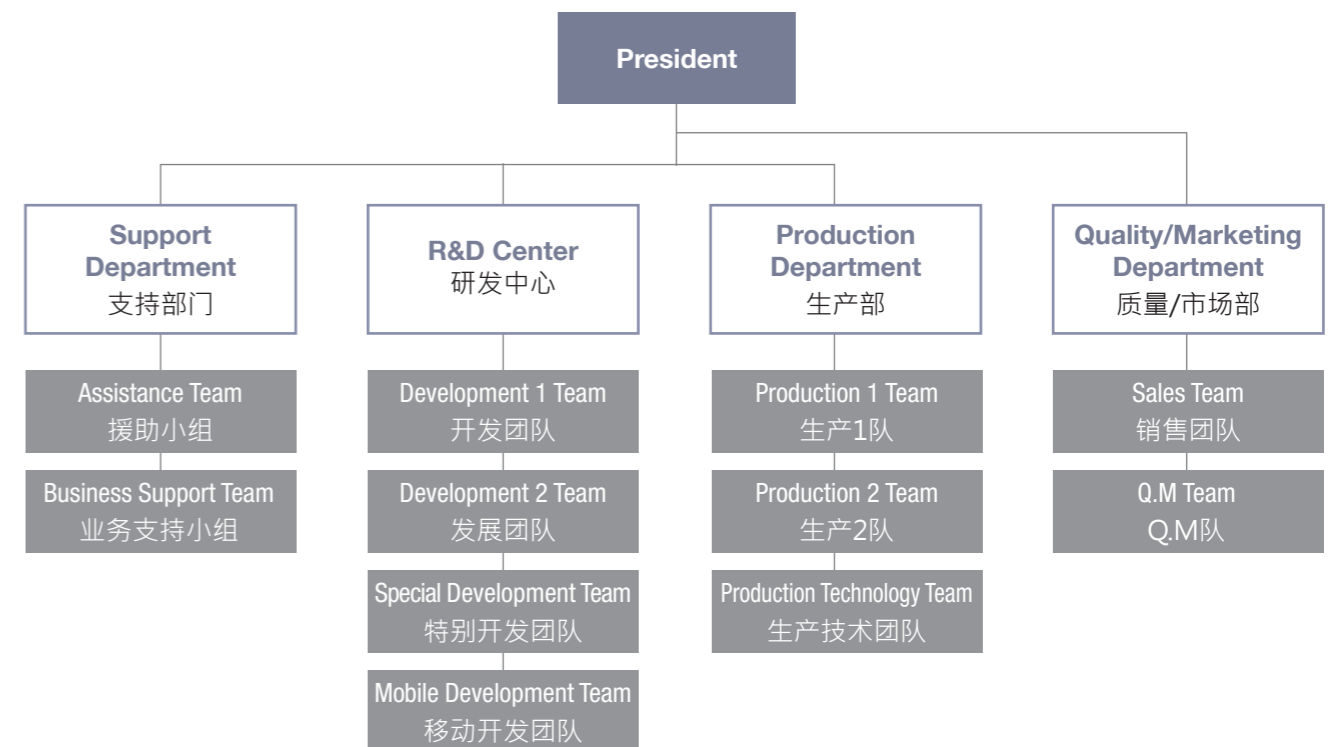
President

Support Department
支持部门

Assistance Team
援助小组

Business Support Team
业务支持小组

R&D Center
研发中心

Development 1 Team
开发团队

Development 2 Team
发展团队

Special Development Team
特别开发团队

Mobile Development Team
移动开发团队

Production Department
生产部

Production 1 Team
生产1队

Production 2 Team
生产2队

Production Technology Team
生产技术团队

Quality/Marketing Department
质量/市场部

Sales Team
销售团队

Q.M Team
Q.M队